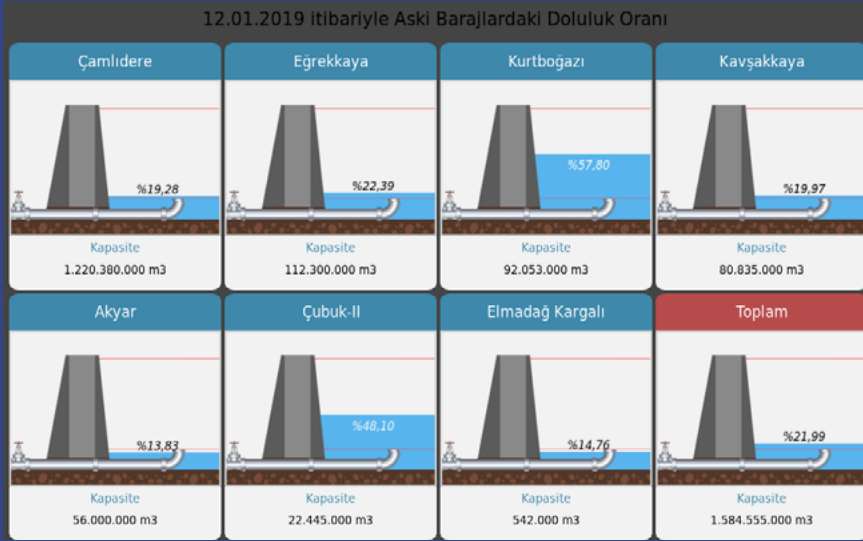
12.01.2019 itibariyle Aski Barajlardaki Doluluk Oranı

Çamlıdere
%19,28
Kapasite
1.220.380.000 m3

Eğrekkaya
%22,39
Kapasite
112.300.000 m3

Kurtboğazı
%57,80
Kapasite
92.053.000 m3

Kavşakkaya
%19,97
Kapasite
80.835.000 m3

Akyar
%13,83
Kapasite
56.000.000 m3

Çubuk-II
%48,10
Kapasite
22.445.000 m3

Elmadağ Kargalı
%14,76
Kapasite
542.000 m3

Toplam
%21,99
Kapasite
1.584.555.000 m3